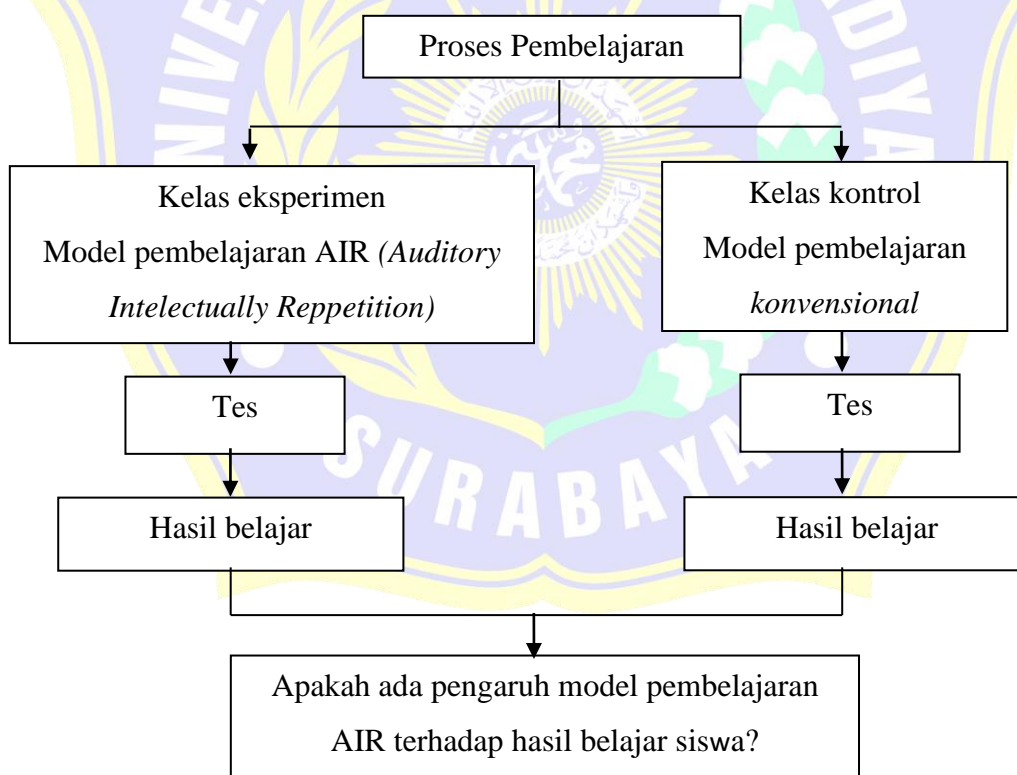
Proses Pembelajaran

Kelas eksperimen
Model pembelajaran AIR *(Auditory Intelectually Reppetition)*

Kelas kontrol
Model pembelajaran *konvensional*

Tes

Tes

Hasil belajar

Hasil belajar

Apakah ada pengaruh model pembelajaran AIR terhadap hasil belajar siswa?

SURABAYA